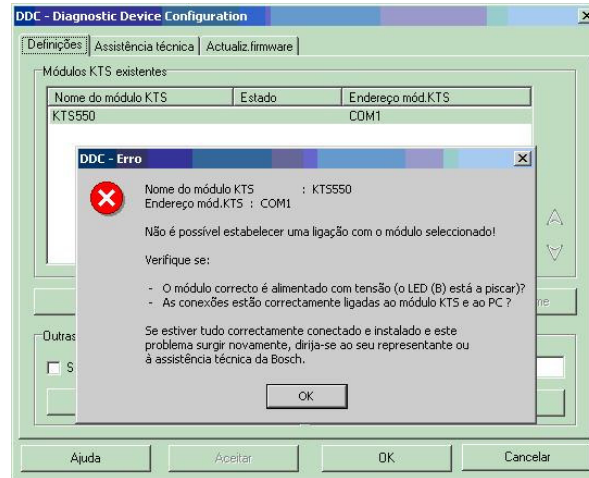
DDC - Diagnostic Device Configuration

Definições | Assistência técnica | Actualiz.firmware

Módulos KTS existentes

| Nome do módulo KTS | Estado | Endereço mód.KTS |
|---|---|---|
| KTS550 | | COM1 |

DDC - Erro

Nome do módulo KTS : KTS550
Endereço mód.KTS : COM1

Não é possível estabelecer uma ligação com o módulo seleccionado!

Verifique se:

- O módulo correcto é alimentado com tensão (o LED (B) está a piscar)?
- As conexões estão correctamente ligadas ao módulo KTS e ao PC ?

Se estiver tudo correctamente conectado e instalado e este problema surgir novamente, dirija-se ao seu representante ou à assistência técnica da Bosch.

OK

Outras

S

me

Ajuda | Aceitar | OK | Cancelar